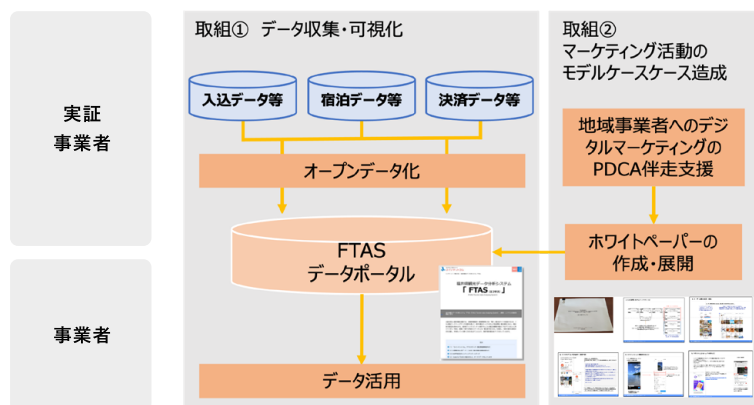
実証
事業者

事業者

取組① データ収集・可視化

入込データ等

宿泊データ等

決済データ等

オープンデータ化

FTAS
データポータル

福井県観光データ分析システム
「FTAS」

データ活用

取組②
マーケティング活動の
モデルケースケース造成

地域事業者へのデジタルマーケティングの
PDCA伴走支援

ホワイトペーパーの
作成・展開